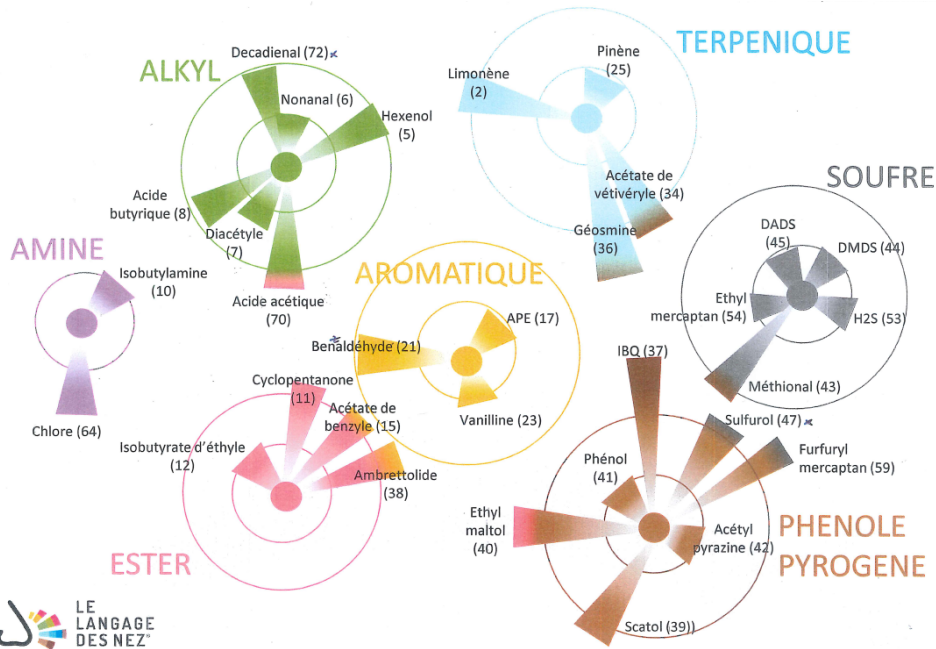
ALKYL

Decadienal (72)

Nonanal (6)

Hexenol (5)

Acide butyrique (8)

Diacétyle (7)

Acide acétique (70)

TERPENIQUE

Limonène (2)

Pinène (25)

Acétate de vétivéryle (34)

Géosmine (36)

SOUFRE

DADS (45)

DMDS (44)

Ethyl mercaptan (54)

H2S (53)

Méthional (43)

AMINE

Isobutylamine (10)

Chlore (64)

AROMATIQUE

APE (17)

Benaldéhyde (21)

Vanilline (23)

ESTER

Cyclopentanone (11)

Acétate de benzyle (15)

Isobutyrate d'éthyle (12)

Ambrettolide (38)

PHENOLE PYROGENE

IBQ (37)

Sulfurol (47)

Furfuryl mercaptan (59)

Phénol (41)

Ethyl maltol (40)

Acétyl pyrazine (42)

Scatol (39))

LE LANGAGE DES NEZ®